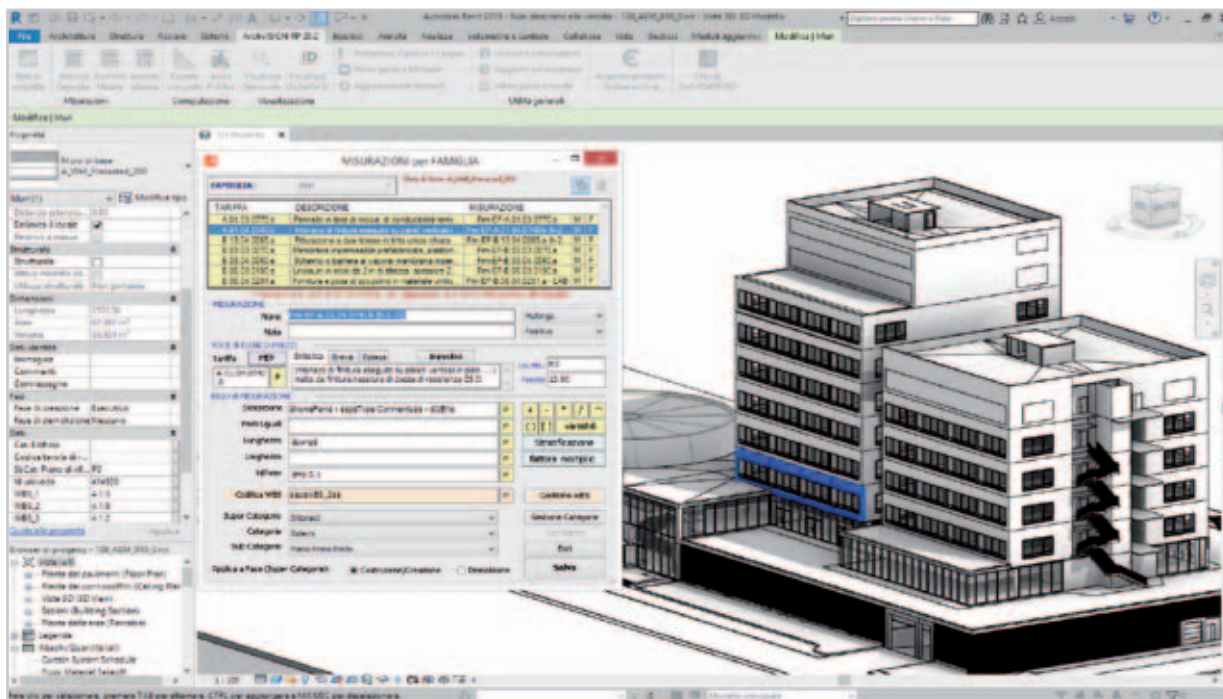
Autodesk Revit 2019

File Architettura Struttura Acciaio Sistemi ArchiVISION RP 20.2 Inserisci Annota Analizza Volumetria e cantiere Collabora Vista Gestisci Moduli aggiuntivi Modifica | Muri

Misurazioni Computazione Visualizzazione Utilità generali

Modifica | Muri

Proprietà

Muri (1) Modifica tipo

Vincoli
Delimita stanza
Strutturale
Strutturale
Dimensioni
Lunghezza
Area
Volume
Dati identità
Immagine
Commenti
Contrassegno
Fasi
Fase di creazione Esistente
Fase di demolizione Nessuno

Browser di progetto

Viste (tutto)
Pianta dei pavimenti (Floor Plan)
Pianta dei controsoffitti (Ceiling Plan)
Viste 3D (3D View)
Sezioni (Building Section)
Prospetti (Elevation)
Legende
Abachi/Quantità (tutti)
Curtain System Schedule

3D Modello

MISURAZIONI per FAMIGLIA

FAMIGLIA: Muri

| TARIFFA | DESCRIZIONE | MISURAZIONE |
|---|---|---|
| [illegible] | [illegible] | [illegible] |

MISURAZIONE
Nome
Note

VOCE DI ELENCO PREZZI
Tariffa PEP Sintetica Breve Estesa Importo

REGOLE MISURAZIONE
Descrizione
Parti Uguali
Lunghezza
Larghezza
H/Peso
Codifica WBS

Super Categorie
Categorie
Sub Categorie

Applica a Fase Chiusa Categorie
Costruzione/Creazione
Demolizione

Moltiplicatori
Gestione Categorie
Esci
Salva
Codifica WBS

1:100